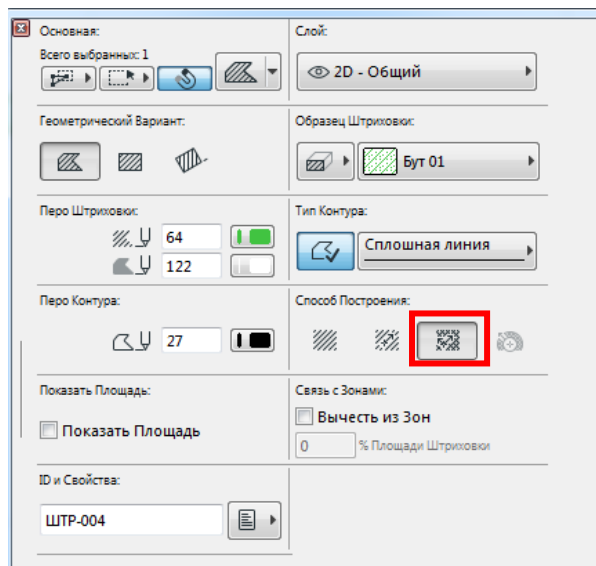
Основная:
Всего выбранных: 1

Слой:
2D - Общий

Геометрический Вариант:

Образец Штриховки:
Бут 01

Перо Штриховки:
64
122

Тип Контура:
Сплошная линия

Перо Контура:
27

Способ Построения:

Показать Площадь:
Показать Площадь

Связь с Зонами:
Вычесть из Зон
0
% Площади Штриховки

ID и Свойства:
ШТР-004